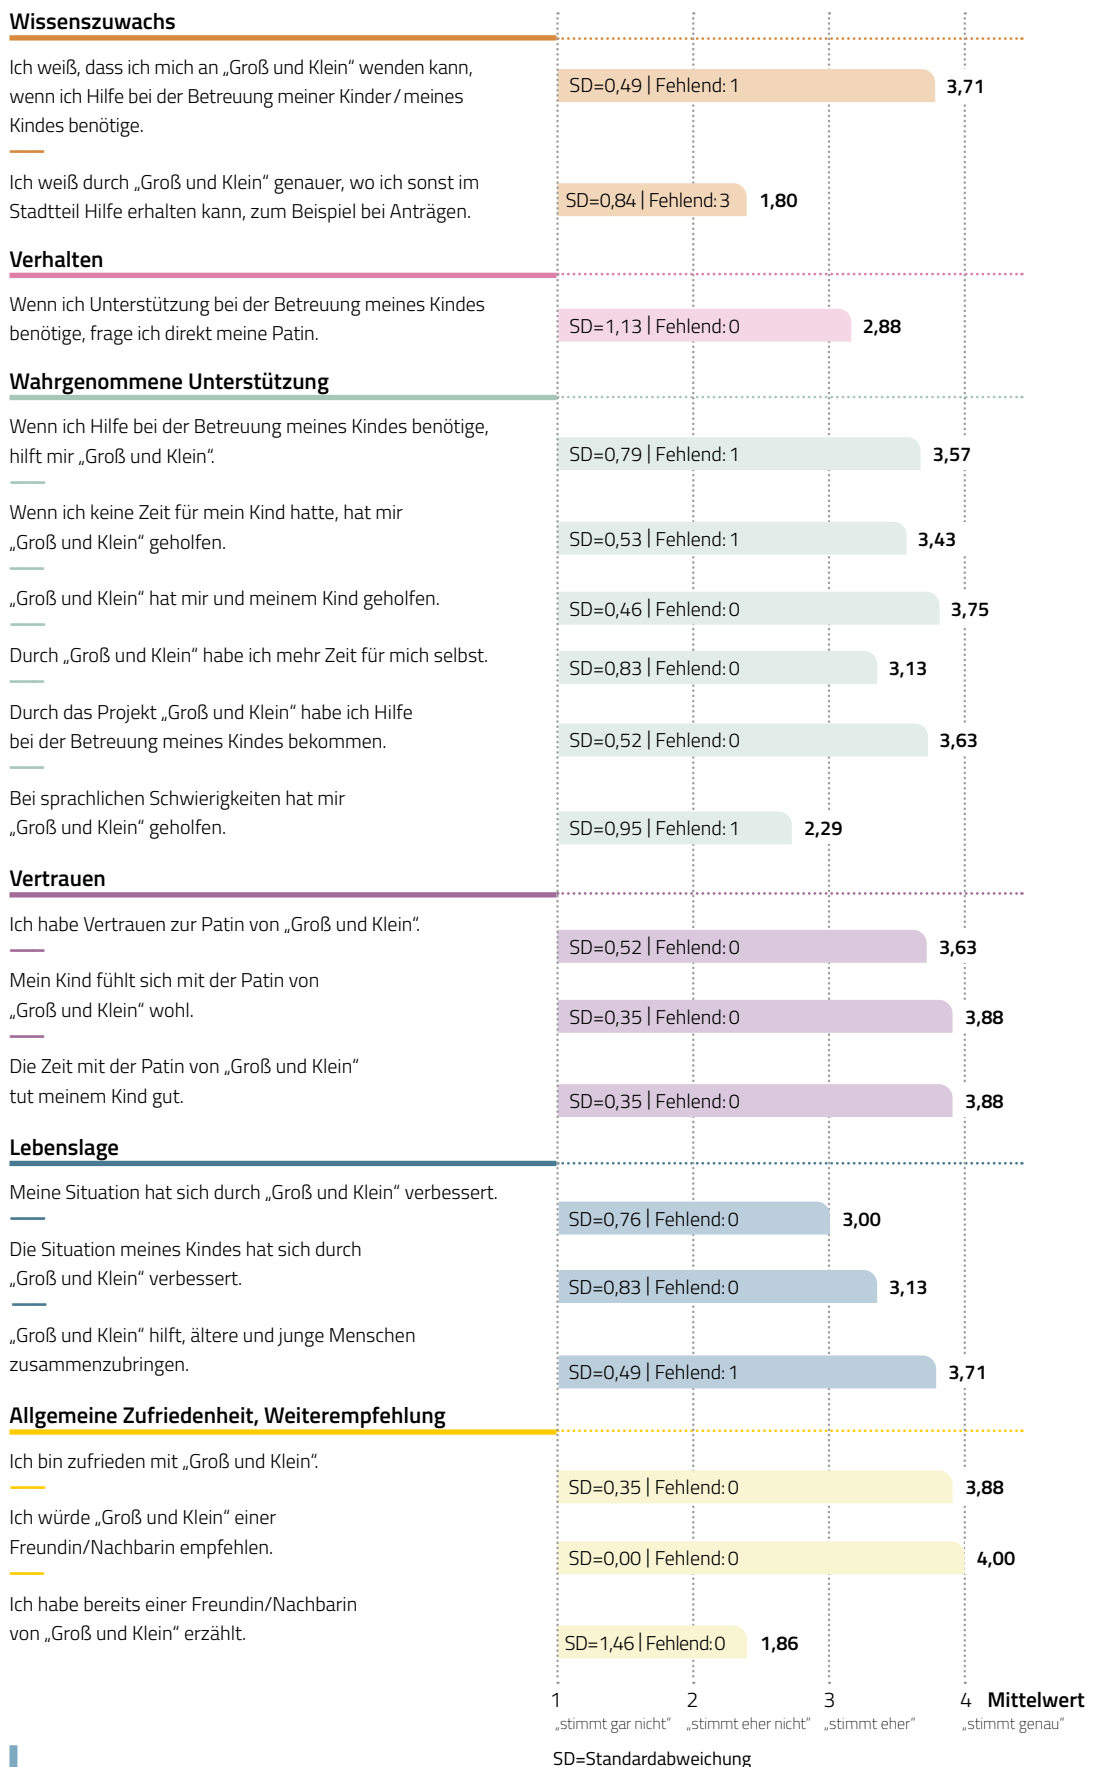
Wissenszuwachs

Ich weiß, dass ich mich an „Groß und Klein" wenden kann, wenn ich Hilfe bei der Betreuung meiner Kinder / meines Kindes benötige.

SD=0,49 | Fehlend: 1 3,71

Ich weiß durch „Groß und Klein" genauer, wo ich sonst im Stadtteil Hilfe erhalten kann, zum Beispiel bei Anträgen.

SD=0,84 | Fehlend: 3 1,80

Verhalten

Wenn ich Unterstützung bei der Betreuung meines Kindes benötige, frage ich direkt meine Patin.

SD=1,13 | Fehlend: 0 2,88

Wahrgenommene Unterstützung

Wenn ich Hilfe bei der Betreuung meines Kindes benötige, hilft mir „Groß und Klein".

SD=0,79 | Fehlend: 1 3,57

Wenn ich keine Zeit für mein Kind hatte, hat mir „Groß und Klein" geholfen.

SD=0,53 | Fehlend: 1 3,43

„Groß und Klein" hat mir und meinem Kind geholfen.

SD=0,46 | Fehlend: 0 3,75

Durch „Groß und Klein" habe ich mehr Zeit für mich selbst.

SD=0,83 | Fehlend: 0 3,13

Durch das Projekt „Groß und Klein" habe ich Hilfe bei der Betreuung meines Kindes bekommen.

SD=0,52 | Fehlend: 0 3,63

Bei sprachlichen Schwierigkeiten hat mir „Groß und Klein" geholfen.

SD=0,95 | Fehlend: 1 2,29

Vertrauen

Ich habe Vertrauen zur Patin von „Groß und Klein".

SD=0,52 | Fehlend: 0 3,63

Mein Kind fühlt sich mit der Patin von „Groß und Klein" wohl.

SD=0,35 | Fehlend: 0 3,88

Die Zeit mit der Patin von „Groß und Klein" tut meinem Kind gut.

SD=0,35 | Fehlend: 0 3,88

Lebenslage

Meine Situation hat sich durch „Groß und Klein" verbessert.

SD=0,76 | Fehlend: 0 3,00

Die Situation meines Kindes hat sich durch „Groß und Klein" verbessert.

SD=0,83 | Fehlend: 0 3,13

„Groß und Klein" hilft, ältere und junge Menschen zusammenzubringen.

SD=0,49 | Fehlend: 1 3,71

Allgemeine Zufriedenheit, Weiterempfehlung

Ich bin zufrieden mit „Groß und Klein".

SD=0,35 | Fehlend: 0 3,88

Ich würde „Groß und Klein" einer Freundin/Nachbarin empfehlen.

SD=0,00 | Fehlend: 0 4,00

Ich habe bereits einer Freundin/Nachbarin von „Groß und Klein" erzählt.

SD=1,46 | Fehlend: 0 1,86

1 „stimmt gar nicht" 2 „stimmt eher nicht" 3 „stimmt eher" 4 „stimmt genau" Mittelwert

SD=Standardabweichung